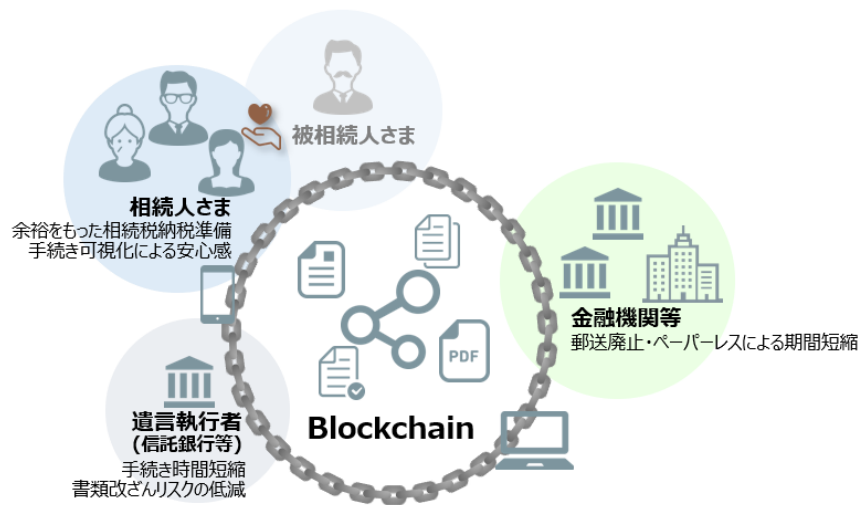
被相続人さま

相続人さま
余裕をもった相続税納税準備
手続き可視化による安心感

金融機関等
郵送廃止・ペーパーレスによる期間短縮

PDF

Blockchain

遺言執行者
（信託銀行等）
手続き時間短縮
書類改ざんリスクの低減